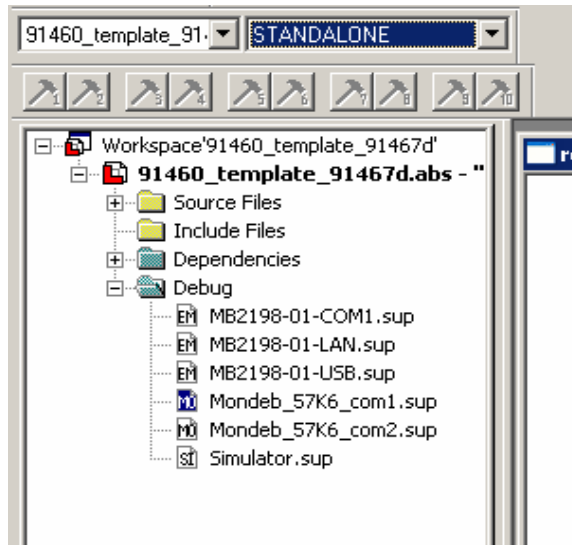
91460_template_91
STANDALONE

1 2 3 4 5 6 7 8 9 10

Workspace'91460_template_91467d'
91460_template_91467d.abs - "
Source Files
Include Files
Dependencies
Debug
EM MB2198-01-COM1.sup
EM MB2198-01-LAN.sup
EM MB2198-01-USB.sup
MO Mondeb_57K6_com1.sup
MO Mondeb_57K6_com2.sup
SI Simulator.sup

r